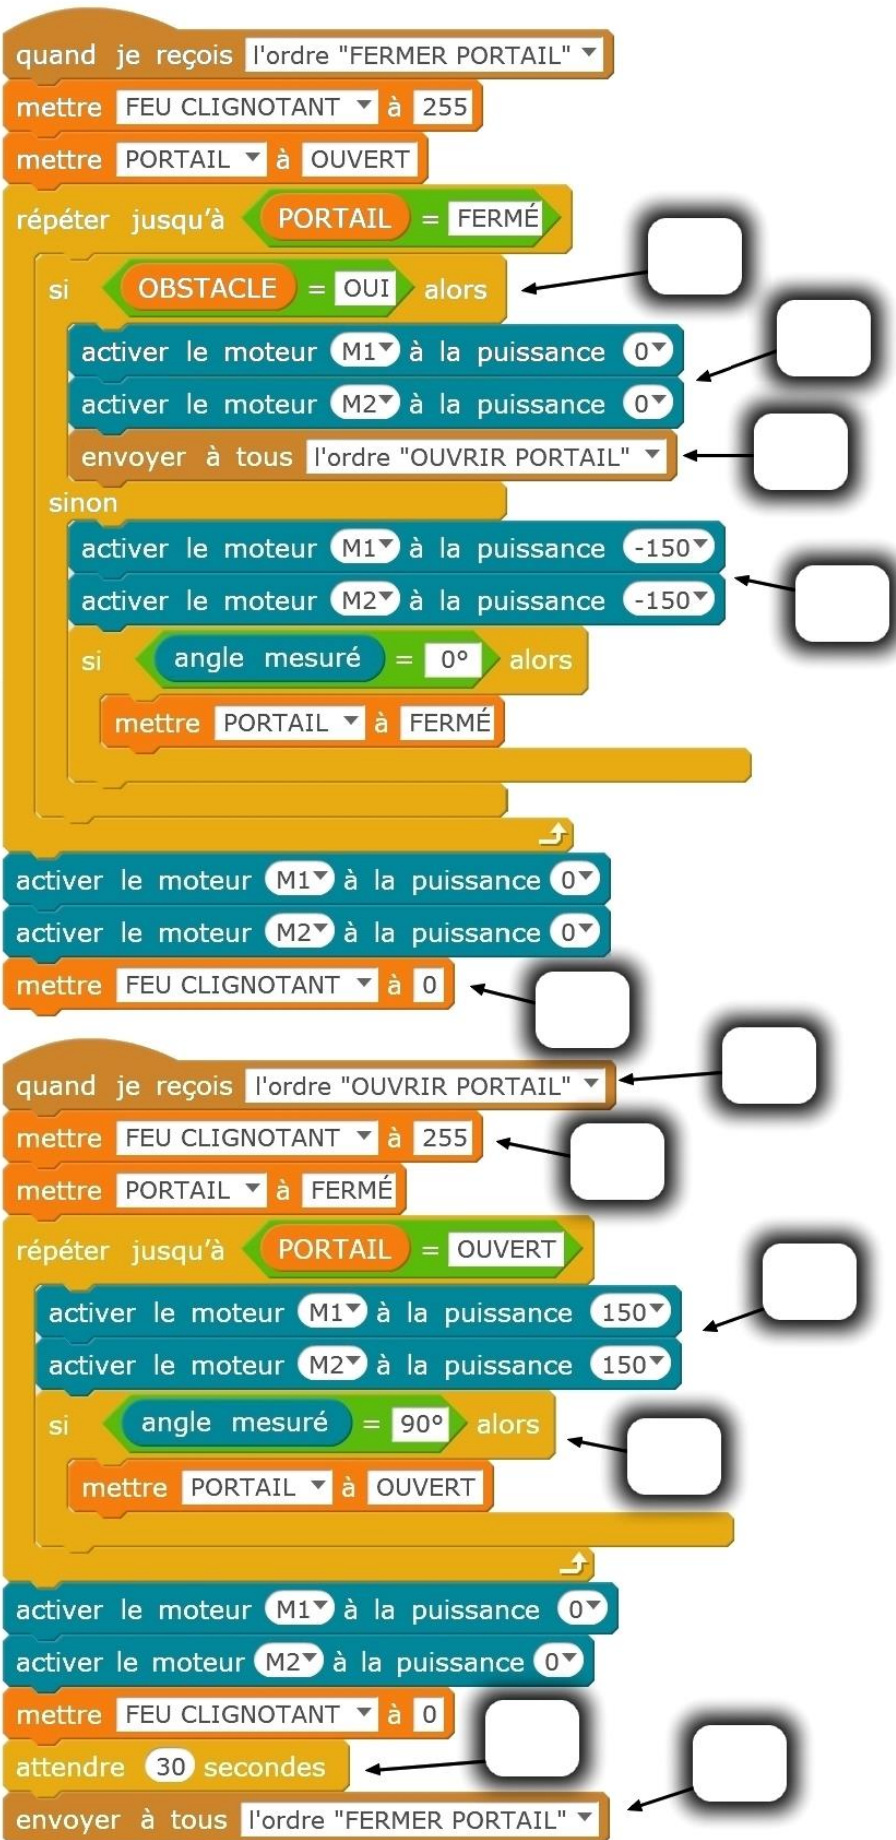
quand je reçois l'ordre "FERMER PORTAIL"
mettre FEU CLIGNOTANT à 255
mettre PORTAIL à OUVERT
répéter jusqu'à PORTAIL = FERMÉ
si OBSTACLE = OUI alors
activer le moteur M1 à la puissance 0
activer le moteur M2 à la puissance 0
envoyer à tous l'ordre "OUVRIR PORTAIL"
sinon
activer le moteur M1 à la puissance -150
activer le moteur M2 à la puissance -150
si angle mesuré = 0° alors
mettre PORTAIL à FERMÉ
activer le moteur M1 à la puissance 0
activer le moteur M2 à la puissance 0
mettre FEU CLIGNOTANT à 0

quand je reçois l'ordre "OUVRIR PORTAIL"
mettre FEU CLIGNOTANT à 255
mettre PORTAIL à FERMÉ
répéter jusqu'à PORTAIL = OUVERT
activer le moteur M1 à la puissance 150
activer le moteur M2 à la puissance 150
si angle mesuré = 90° alors
mettre PORTAIL à OUVERT
activer le moteur M1 à la puissance 0
activer le moteur M2 à la puissance 0
mettre FEU CLIGNOTANT à 0
attendre 30 secondes
envoyer à tous l'ordre "FERMER PORTAIL"